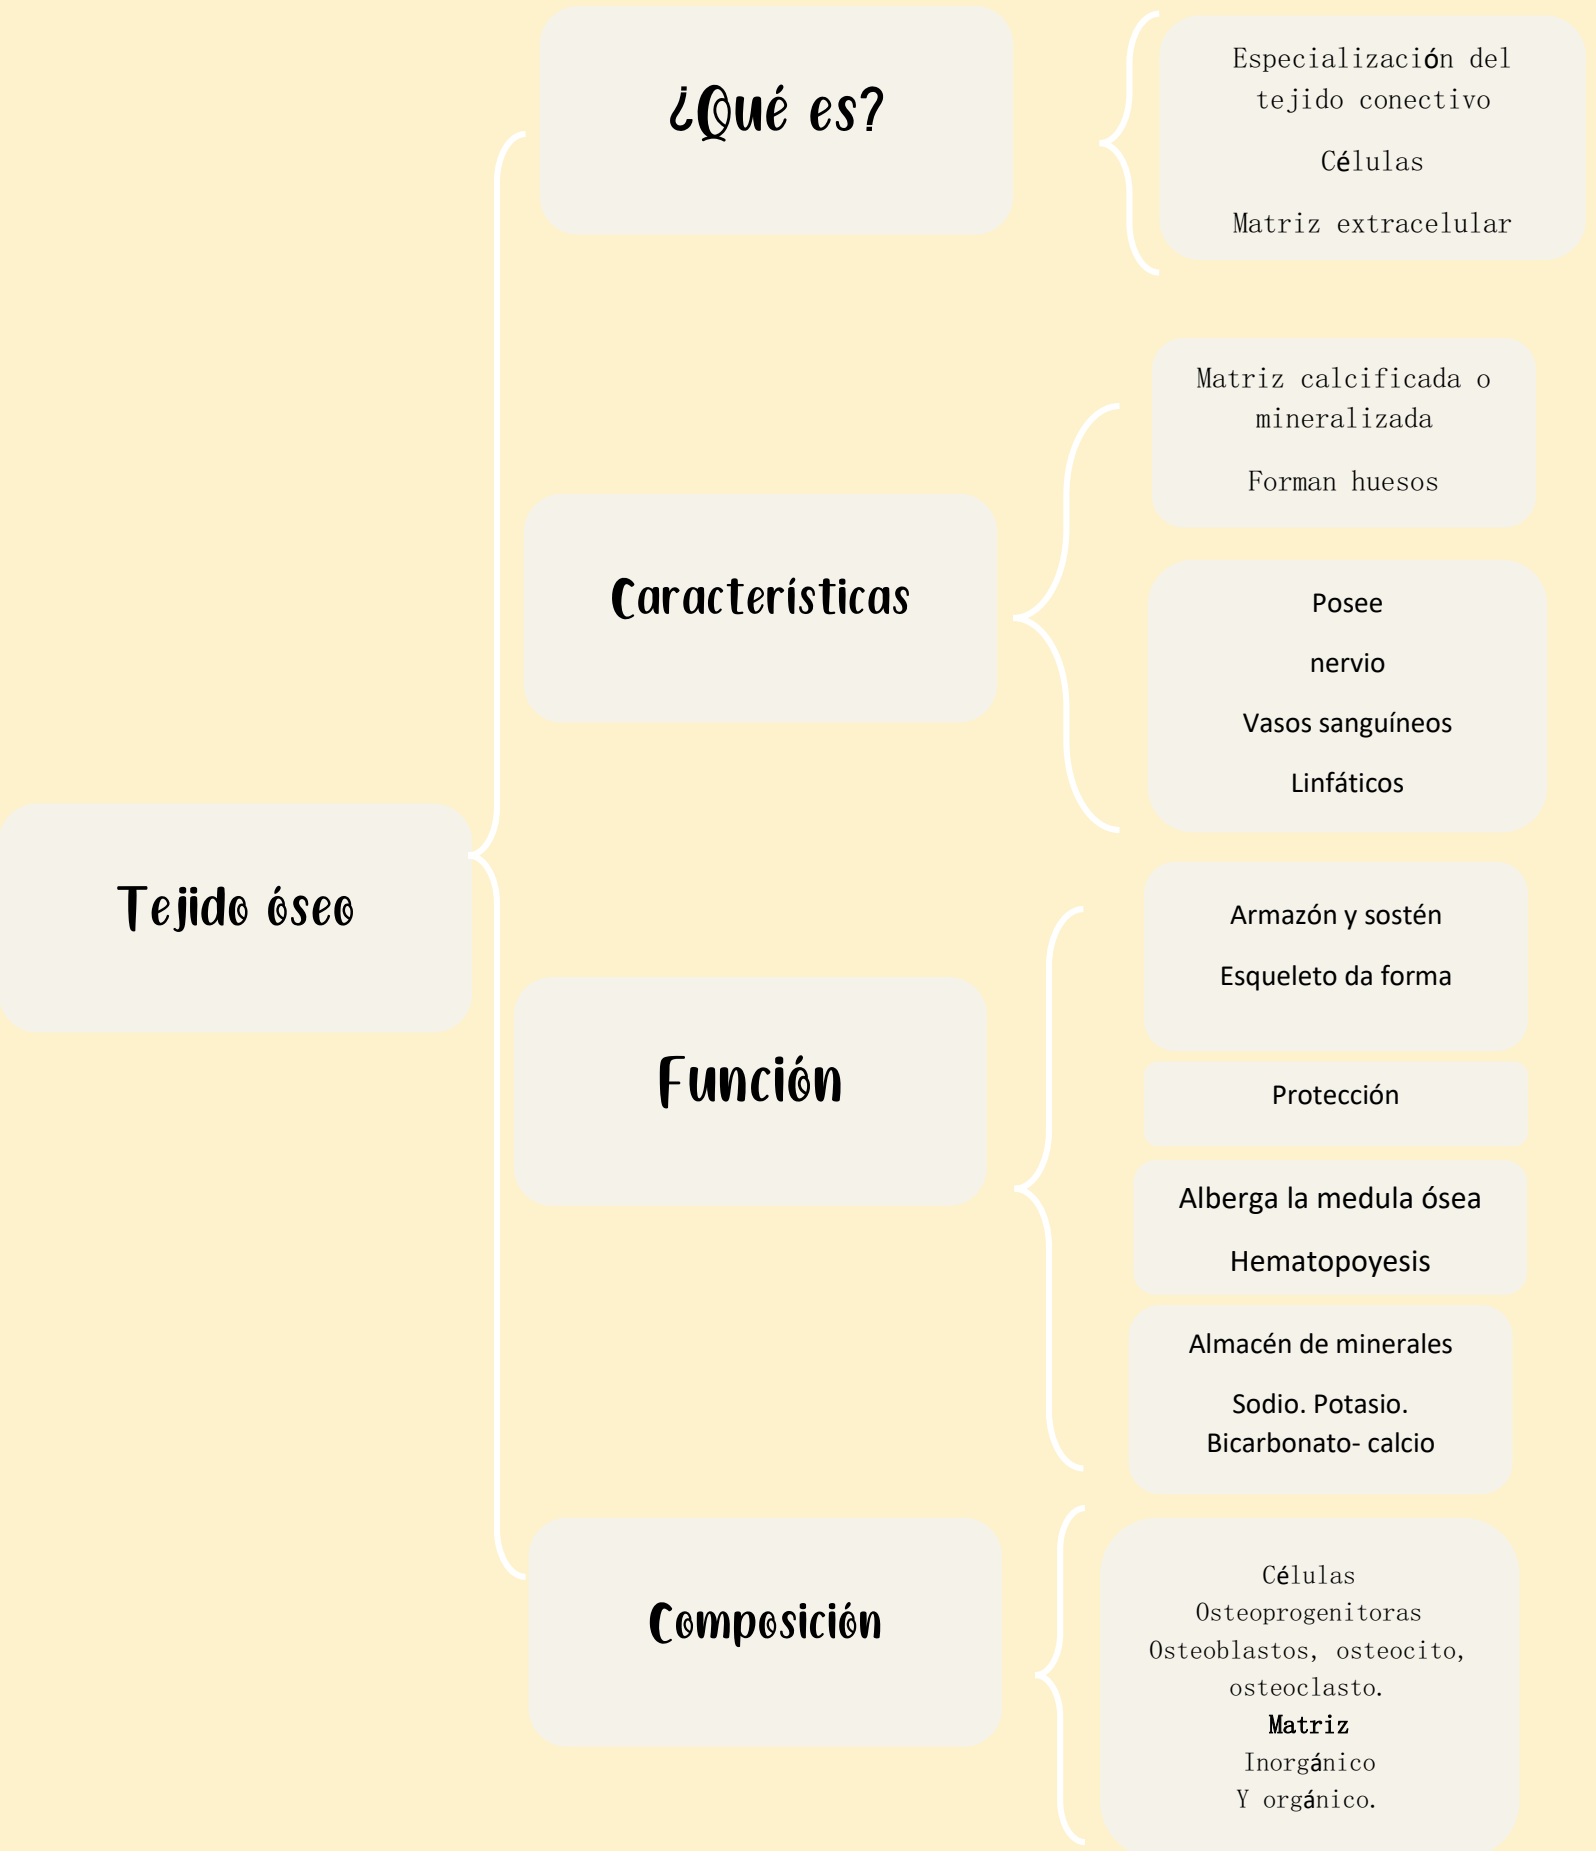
Tejido óseo

¿Qué es?

Especialización del tejido conectivo

Células

Matriz extracelular

Características

Matriz calcificada o mineralizada

Forman huesos

Posee

nervio

Vasos sanguíneos

Linfáticos

Función

Armazón y sostén

Esqueleto da forma

Protección

Alberga la medula ósea

Hematopoyesis

Almacén de minerales

Sodio. Potasio. Bicarbonato- calcio

Composición

Células
Osteoprogenitoras
Osteoblastos, osteocito, osteoclasto.
Matriz
Inorgánico
Y orgánico.